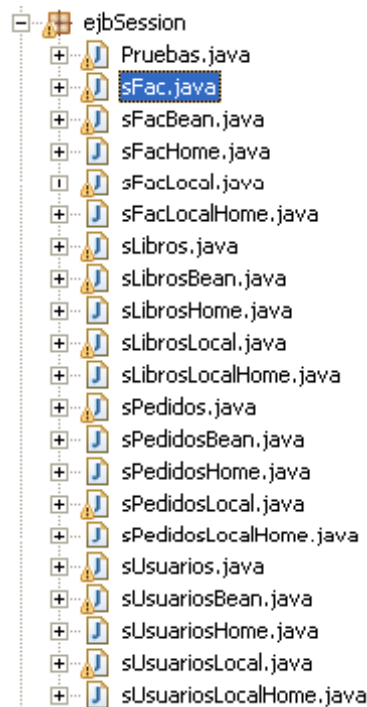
ejbSession
Pruebas.java
sFac.java
sFacBean.java
sFacHome.java
sFacLocal.java
sFacLocalHome.java
sLibros.java
sLibrosBean.java
sLibrosHome.java
sLibrosLocal.java
sLibrosLocalHome.java
sPedidos.java
sPedidosBean.java
sPedidosHome.java
sPedidosLocal.java
sPedidosLocalHome.java
sUsuarios.java
sUsuariosBean.java
sUsuariosHome.java
sUsuariosLocal.java
sUsuariosLocalHome.java